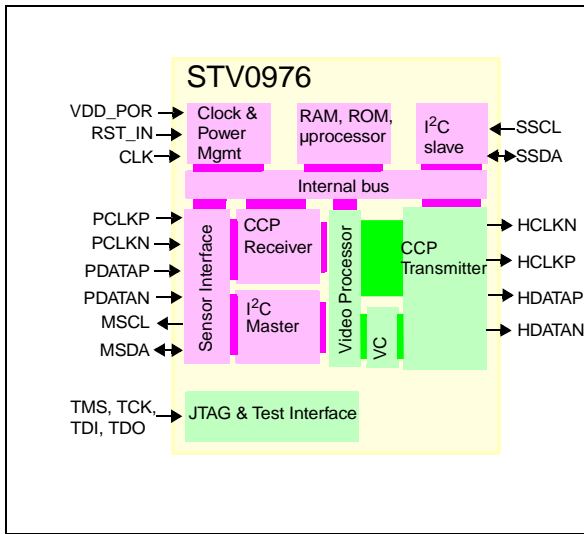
STV0976

VDD_POR
RST_IN
CLK

Clock & Power Mgmt

RAM, ROM, µprocessor

I$^2$C slave

SSCL
SSDA

Internal bus

PCLKP
PCLKN
PDATAP
PDATAN
MSCL
MSDA

Sensor Interface

CCP Receiver

I$^2$C Master

Video Processor

VC

CCP Transmitter

HCLKN
HCLKP
HDATAP
HDATAN

TMS, TCK,
TDI, TDO

JTAG & Test Interface